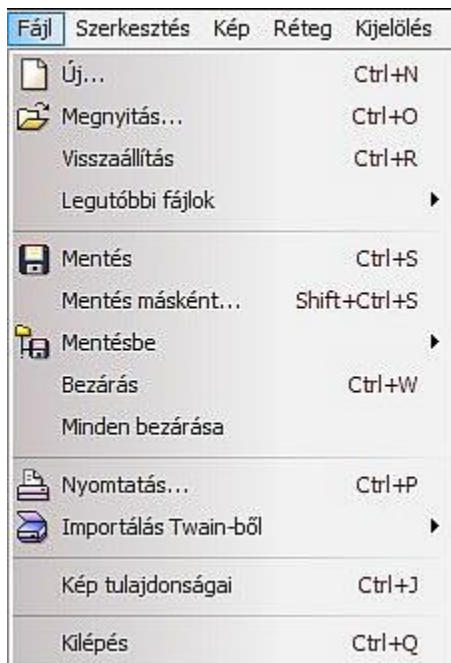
Fájl Szerkesztés Kép Réteg Kijelölés

Új... Ctrl+N
Megnyitás... Ctrl+O
Visszaállítás Ctrl+R
Legutóbbi fájlok

Mentés Ctrl+S
Mentés másként... Shift+Ctrl+S
Mentésbe
Bezárás Ctrl+W
Minden bezárása

Nyomtatás... Ctrl+P
Importálás Twain-ből

Kép tulajdonságai Ctrl+J

Kilépés Ctrl+Q